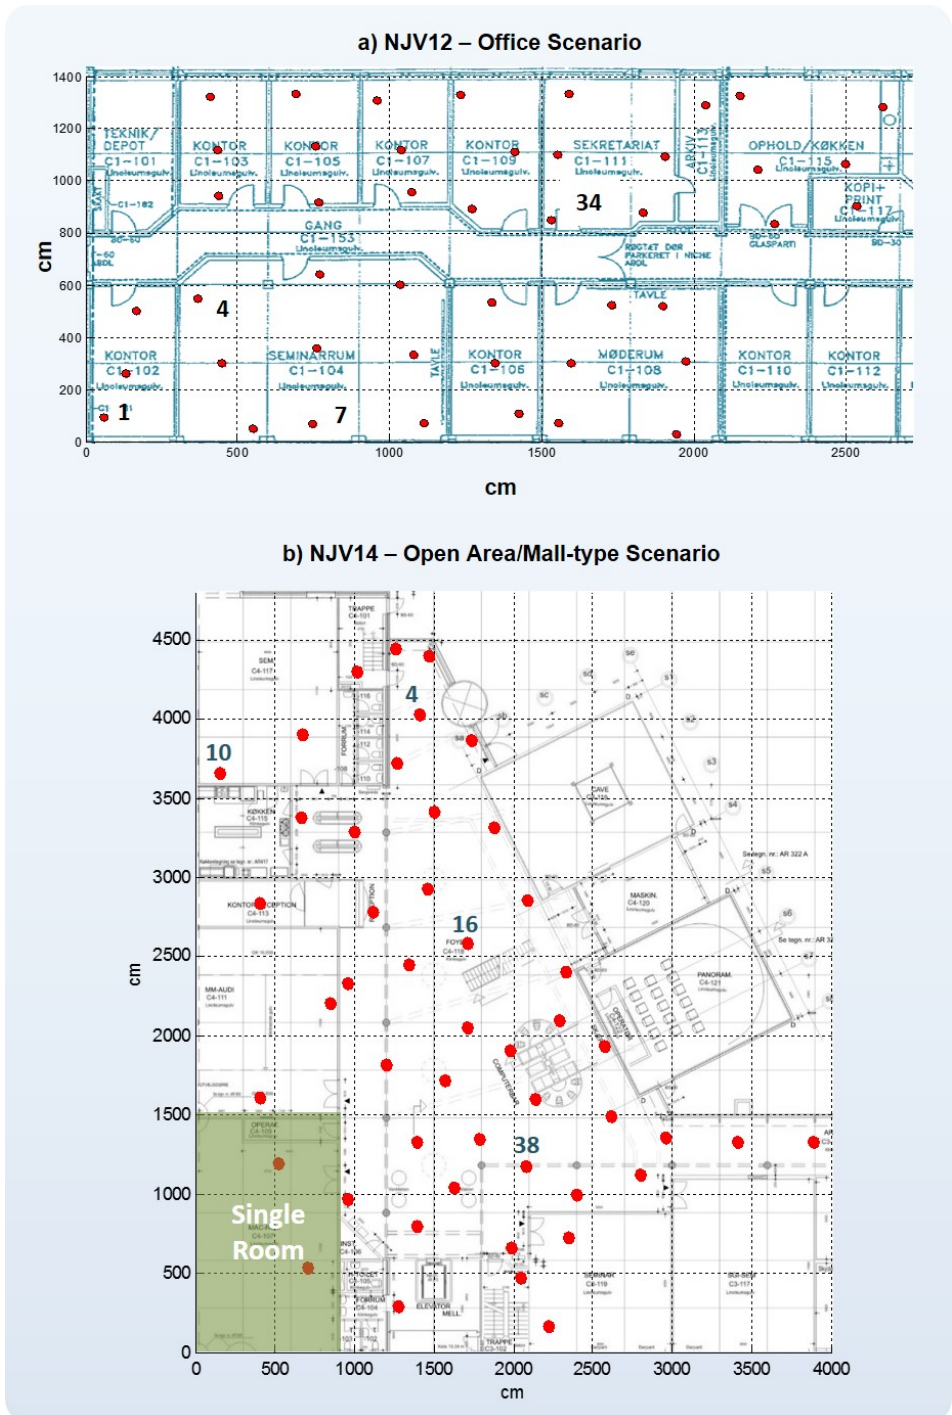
a) NJV12 – Office Scenario

1400
1200
1000
800
600
400
200
0
cm

TEKNIK/ DEPOT C1-101
KONTOR C1-103 Linoleumsgulv.
KONTOR C1-105 Linoleumsgulv.
KONTOR C1-107 Linoleumsgulv.
KONTOR C1-109 Linoleumsgulv.
SEKRETARIAT C1-111 Linoleumsgulv.
ARKIV C1-113
OPHOLD/KØKKEN C1-115 Linoleumsgulv.
KOPI+ PRINT C1-117 Linoleumsgulv.
C1-102
GANG C1-153 Linoleumsgulv.
RØGTÆT DØR PARKERET I NICHE
GLASPARTI
TAVLE
KONTOR C1-102 Linoleumsgulv.
SEMINARRUM C1-104
TAVLE
KONTOR C1-106 Linoleumsgulv.
MØDERUM C1-108 Linoleumsgulv.
KONTOR C1-110 Linoleumsgulv.
KONTOR C1-112 Linoleumsgulv.

34
4
1
7

0 500 1000 1500 2000 2500
cm

b) NJV14 – Open Area/Mall-type Scenario

4500
4000
3500
3000
2500
2000
1500
1000
500
0
cm

TRAPPE
SEM C4-117
FORRUM
KØKKEN C4-115
KONTOR/RECEPTION C4-113
MM-AUDI C4-111
OPERA C4-109
CAVE C4-118
MASKIN C4-120
PANORAM. C4-121
FOYER C4-119
SEMINAR C4-119
ELEVATOR
TRAPPE

10
4
16
38

Single Room

0 500 1000 1500 2000 2500 3000 3500 4000
cm